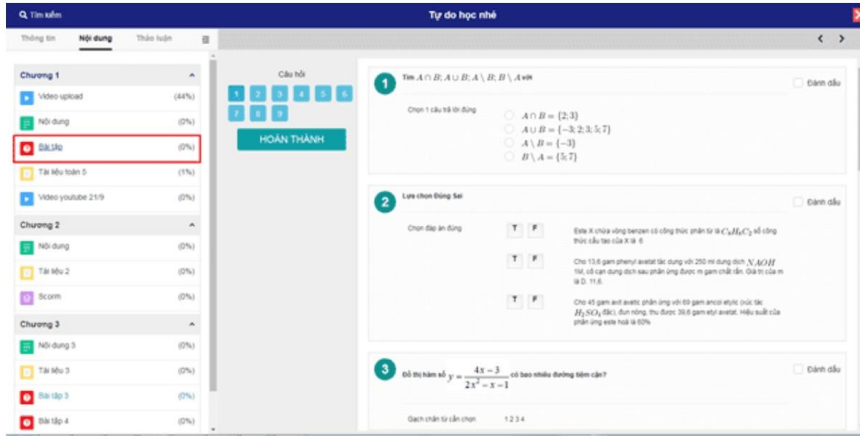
Tìm kiếm

Tự do học nhé

Thông tin | Nội dung | Thảo luận

Chương 1

Video upload (44%)

Nội dung (0%)

Bài tập (0%)

Tài liệu toán 5 (1%)

Video youtube 21/9 (0%)

Chương 2

Nội dung (0%)

Tài liệu 2 (0%)

Scorm (0%)

Chương 3

Nội dung 3 (0%)

Tài liệu 3 (0%)

Bài tập 3 (0%)

Bài tập 4 (0%)

Câu hỏi

1 2 3 4 5 6 7 8 9

HOÀN THÀNH

1 Tìm $A \cap B; A \cup B; A \setminus B; B \setminus A$ với

Đánh dấu

Chọn 1 câu trả lời đúng

$A \cap B = \{2; 3\}$

$A \cup B = \{-3; 2; 3; 5; 7\}$

$A \setminus B = \{-3\}$

$B \setminus A = \{5; 7\}$

2 Lựa chọn Đúng Sai

Đánh dấu

Chọn đáp án đúng

T F Este X chứa vòng benzen có công thức phân tử là $C_8H_8C_2$ số công thức cấu tạo của X là 6

T F Cho 13,6 gam phenyl axetat tác dụng với 250 ml dung dịch $NAOH$ 1M, cô cạn dung dịch sau phản ứng được m gam chất rắn. Giá trị của m là D. 11,6.

T F Cho 45 gam axit axetic phản ứng với 69 gam ancol etylic (xúc tác $H_2SO_4$ đặc), đun nóng, thu được 39,6 gam etyl axetat. Hiệu suất của phản ứng este hoá là 60%

3 Đồ thị hàm số $y = \frac{4x-3}{2x^2-x-1}$ có bao nhiêu đường tiệm cận?

Đánh dấu

Gạch chân từ cần chọn 1 2 3 4